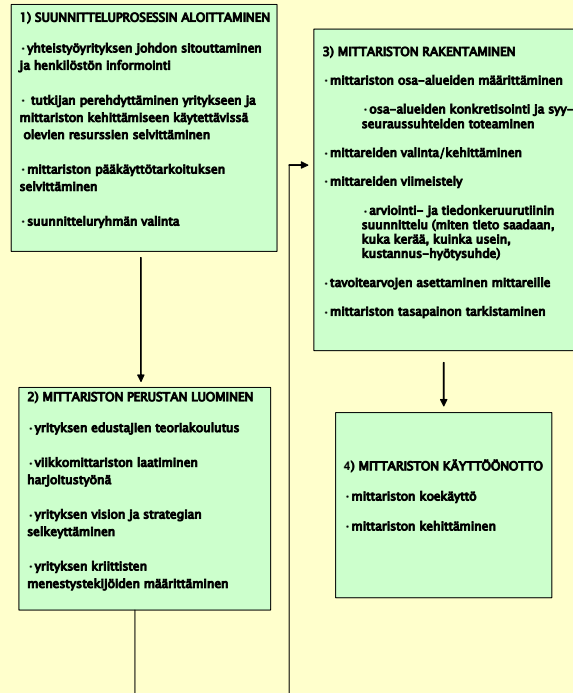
1) SUUNNITTELUPROSESSIN ALOITTAMINEN

·yhteistyöyrityksen johdon sitouttaminen ja henkilöstön informointi

· tutkijan perehdyttäminen yritykseen ja mittariston kehittämiseen käytettävissä olevien resurssien selvittäminen

·mittariston pääkäyttötarkoituksen selvittäminen

·suunnitteluryhmän valinta

2) MITTARISTON PERUSTAN LUOMINEN

·yrityksen edustajien teoriakoulutus

·viikkomittariston laatiminen harjoitustyönä

·yrityksen vision ja strategian selkeyttäminen

·yrityksen kriittisten menestystekijöiden määrittäminen

3) MITTARISTON RAKENTAMINEN

·mittariston osa-alueiden määrittäminen

·osa-alueiden konkretisointi ja syy-seuraussuhteiden toteaminen

·mittareiden valinta/kehittäminen

·mittareiden viimeistely

·arviointi- ja tiedonkeruurutiinin suunnittelu (miten tieto saadaan, kuka kerää, kuinka usein, kustannus-hyötysuhde)

·tavoitearvojen asettaminen mittareille

·mittariston tasapainon tarkistaminen

4) MITTARISTON KÄYTTÖÖNOTTO

·mittariston koekäyttö

·mittariston kehittäminen